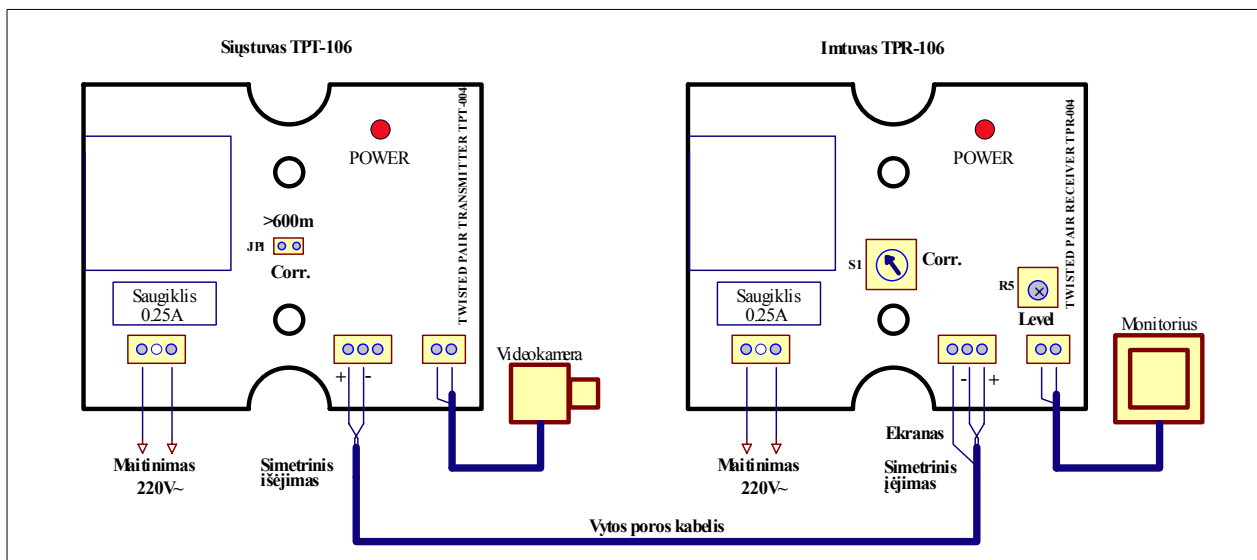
Siųstuvas TPT-106

POWER

TWISTED PAIR TRANSMITTER TPT-004

>600m

JP1

Corr.

Saugiklis
0.25A

+ -

Videokamera

Maitinimas
220V~

Simetrinis
išėjimas

Imtuvas TPR-106

POWER

TWISTED PAIR RECEIVER TPR-004

S1

Corr.

R5

Level

Saugiklis
0.25A

- +

Monitorius

Ekranas

Maitinimas
220V~

Simetrinis
įėjimas

Vytos poros kabelis